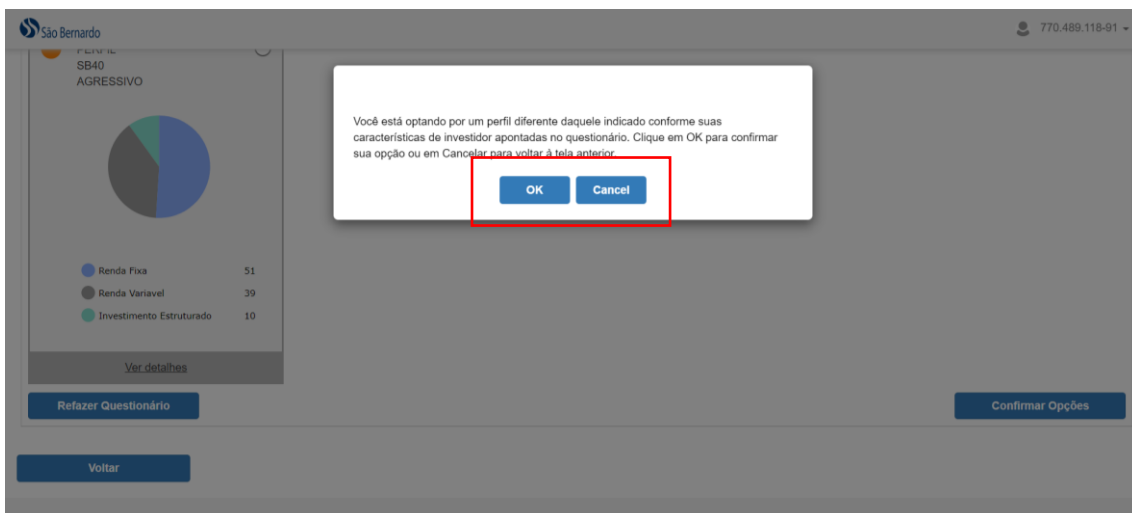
São Bernardo

770.489.118-91

PERFIL
SB40
AGRESSIVO

Você está optando por um perfil diferente daquele indicado conforme suas características de investidor apontadas no questionário. Clique em OK para confirmar sua opção ou em Cancelar para voltar à tela anterior.

OK
Cancel

Renda Fixa 51
Renda Variavel 39
Investimento Estruturado 10

Ver detalhes

Refazer Questionário

Confirmar Opções

Voltar